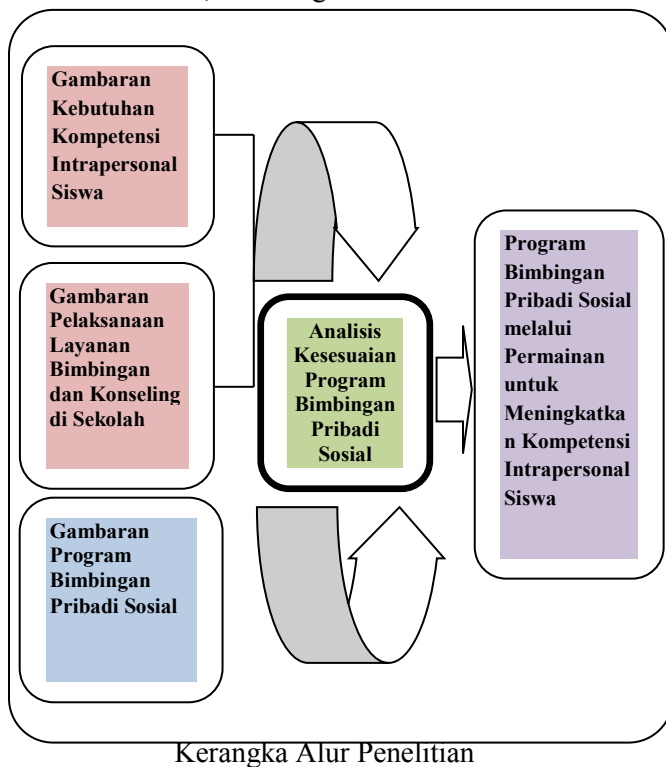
Gambaran Kebutuhan Kompetensi Intrapersonal Siswa

Gambaran Pelaksanaan Layanan Bimbingan dan Konseling di Sekolah

Gambaran Program Bimbingan Pribadi Sosial

Analisis Kesesuaian Program Bimbingan Pribadi Sosial

Program Bimbingan Pribadi Sosial melalui Permainan untuk Meningkatkan Kompetensi Intrapersonal Siswa

Kerangka Alur Penelitian